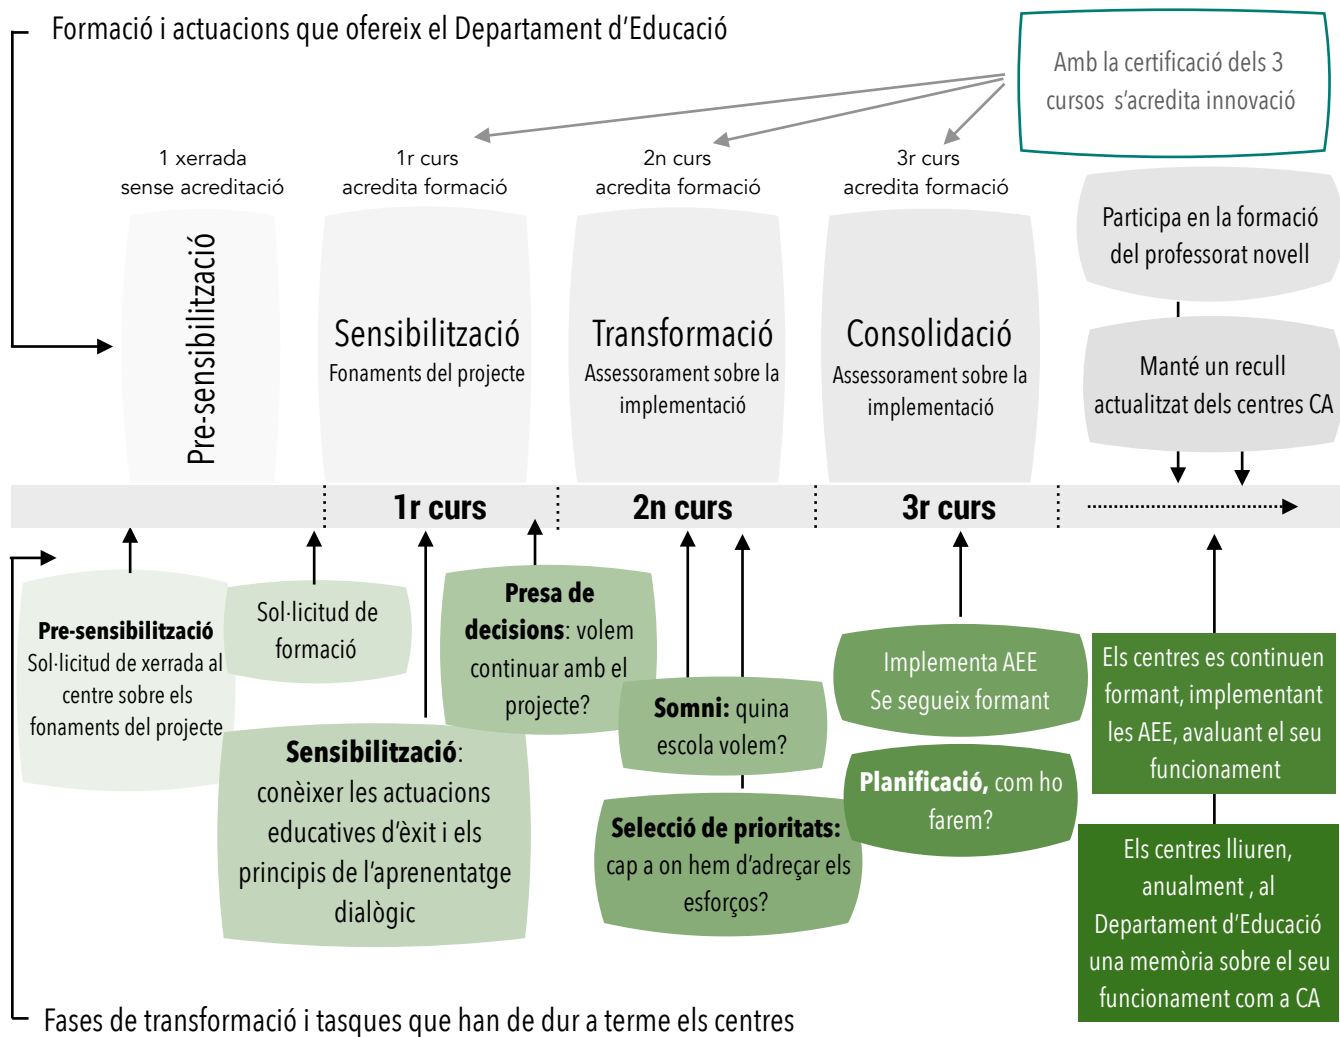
Formació i actuacions que ofereix el Departament d'Educació

Amb la certificació dels 3 cursos s'acredita innovació

1 xerrada sense acreditació

1r curs acredita formació

2n curs acredita formació

3r curs acredita formació

Pre-sensibilització

Sensibilització
Fonaments del projecte

Transformació
Assessorament sobre la implementació

Consolidació
Assessorament sobre la implementació

Participa en la formació del professorat novell

Manté un recull actualitzat dels centres CA

1r curs

2n curs

3r curs

**Pre-sensibilització**
Sol·licitud de xerrada al centre sobre els fonaments del projecte

Sol·licitud de formació

**Presa de decisions**: volem continuar amb el projecte?

**Sensibilització**: conèixer les actuacions educatives d'èxit i els principis de l'aprenentatge dialògic

**Somni:** quina escola volem?

**Selecció de prioritats:** cap a on hem d'adreçar els esforços?

Implementa AEE
Se segueix formant

**Planificació,** com ho farem?

Els centres es continuen formant, implementant les AEE, avaluant el seu funcionament

Els centres lliuren, anualment , al Departament d'Educació una memòria sobre el seu funcionament com a CA

Fases de transformació i tasques que han de dur a terme els centres